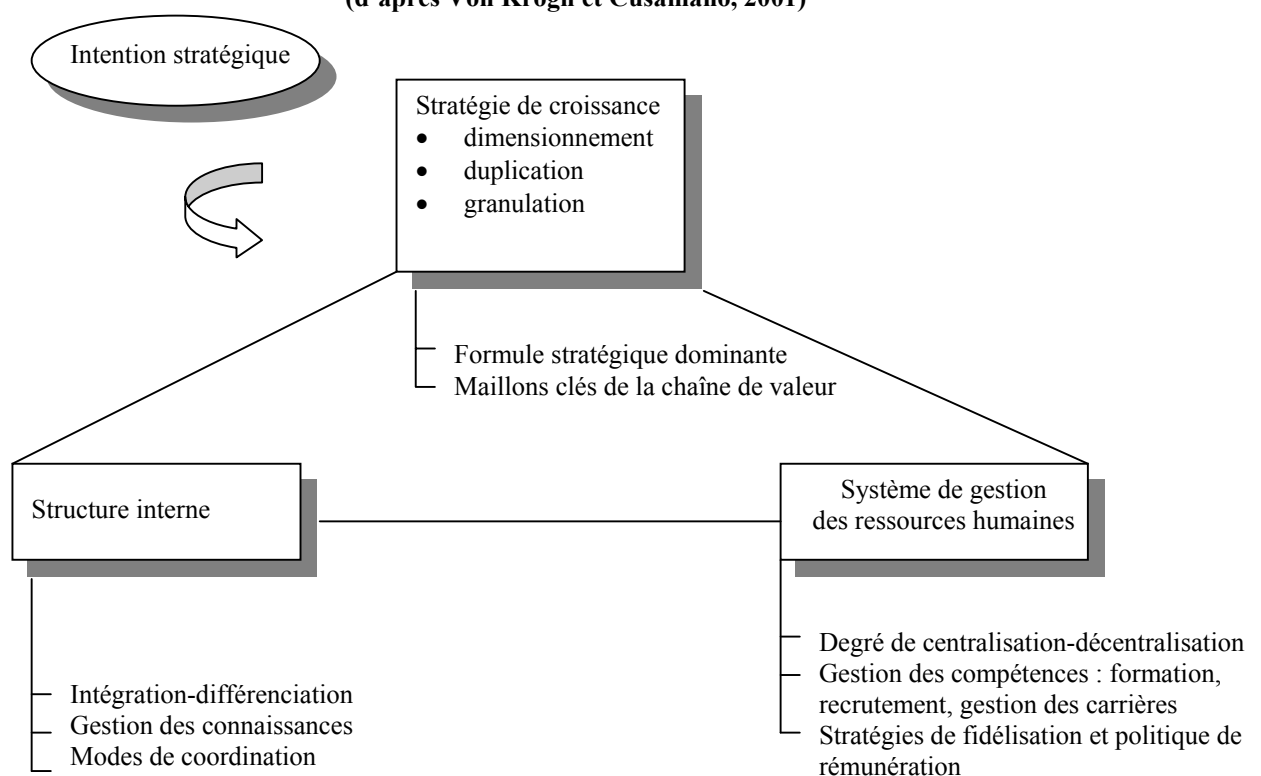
(d'après Von Krogh et Cusamano, 2001)

Intention stratégique

Stratégie de croissance
- dimensionnement
- duplication
- granulation

Formule stratégique dominante
Maillons clés de la chaîne de valeur

Structure interne

Système de gestion des ressources humaines

Intégration-différenciation
Gestion des connaissances
Modes de coordination

Degré de centralisation-décentralisation
Gestion des compétences : formation, recrutement, gestion des carrières
Stratégies de fidélisation et politique de rémunération